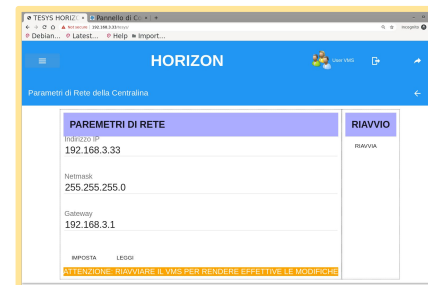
TESYS HORIZ × Pannello di C × +
Non sicuro 192.168.3.33/
Incognito
Debian... Latest... Help Import...

HORIZON
User VMS

Parametri di Rete della Centralina

PAREMETRI DI RETE
Indirizzo IP
192.168.3.33
Netmask
255.255.255.0
Gateway
192.168.3.1
IMPOSTA LEGGI
ATTENZIONE: RIAVVIARE IL VMS PER RENDERE EFFETTIVE LE MODIFICHE

RIAVVIO
RIAVVIA